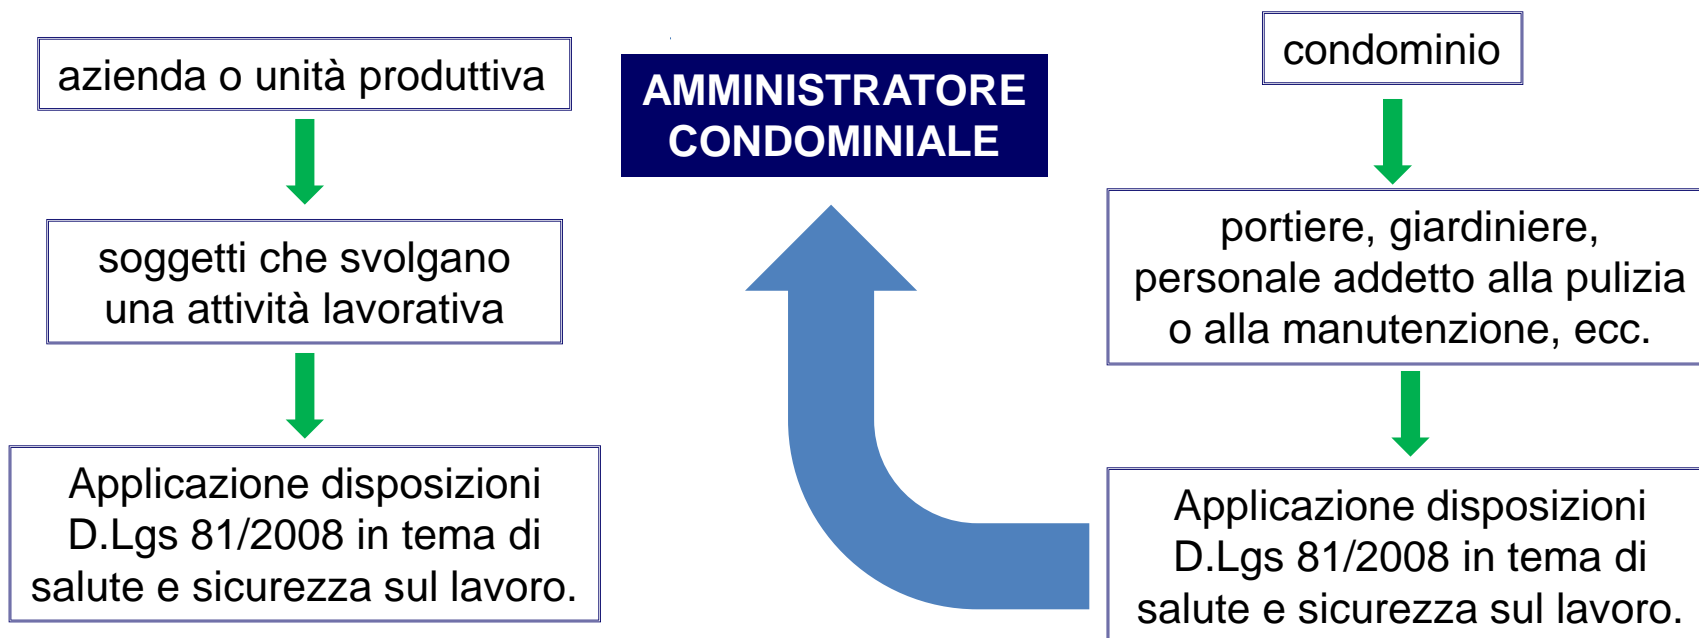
azienda o unità produttiva

soggetti che svolgano una attività lavorativa

Applicazione disposizioni D.Lgs 81/2008 in tema di salute e sicurezza sul lavoro.

AMMINISTRATORE CONDOMINIALE

condominio

portiere, giardiniere, personale addetto alla pulizia o alla manutenzione, ecc.

Applicazione disposizioni D.Lgs 81/2008 in tema di salute e sicurezza sul lavoro.